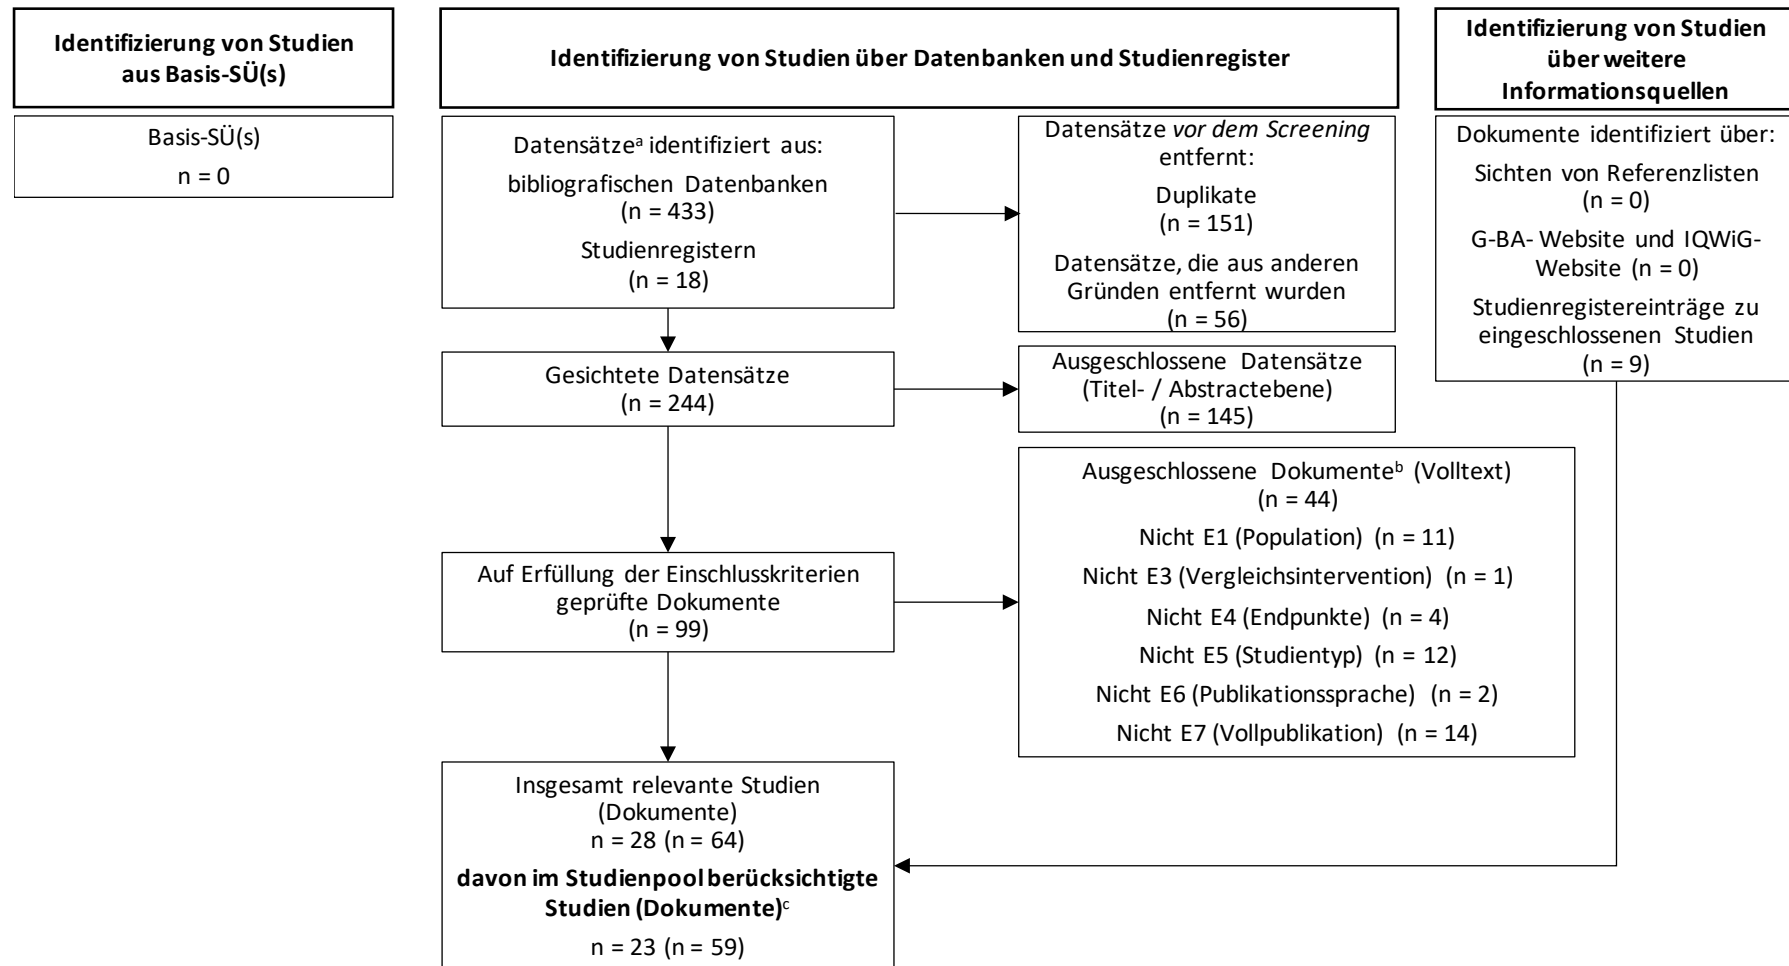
**Identifizierung von Studien aus Basis-SÜ(s)**

Basis-SÜ(s)
n = 0

**Identifizierung von Studien über Datenbanken und Studienregister**

Datensätze$^{a}$ identifiziert aus:
bibliografischen Datenbanken
(n = 433)
Studienregistern
(n = 18)

Datensätze *vor dem Screening* entfernt:
Duplikate
(n = 151)
Datensätze, die aus anderen Gründen entfernt wurden
(n = 56)

Gesichtete Datensätze
(n = 244)

Ausgeschlossene Datensätze
(Titel- / Abstractebene)
(n = 145)

Auf Erfüllung der Einschlusskriterien geprüfte Dokumente
(n = 99)

Ausgeschlossene Dokumente$^{b}$ (Volltext)
(n = 44)
Nicht E1 (Population) (n = 11)
Nicht E3 (Vergleichsintervention) (n = 1)
Nicht E4 (Endpunkte) (n = 4)
Nicht E5 (Studientyp) (n = 12)
Nicht E6 (Publikationssprache) (n = 2)
Nicht E7 (Vollpublikation) (n = 14)

Insgesamt relevante Studien
(Dokumente)
n = 28 (n = 64)
**davon im Studienpool berücksichtigte Studien (Dokumente)$^{c}$**
n = 23 (n = 59)

**Identifizierung von Studien über weitere Informationsquellen**

Dokumente identifiziert über:
Sichten von Referenzlisten
(n = 0)
G-BA- Website und IQWiG-Website (n = 0)
Studienregistereinträge zu eingeschlossenen Studien
(n = 9)